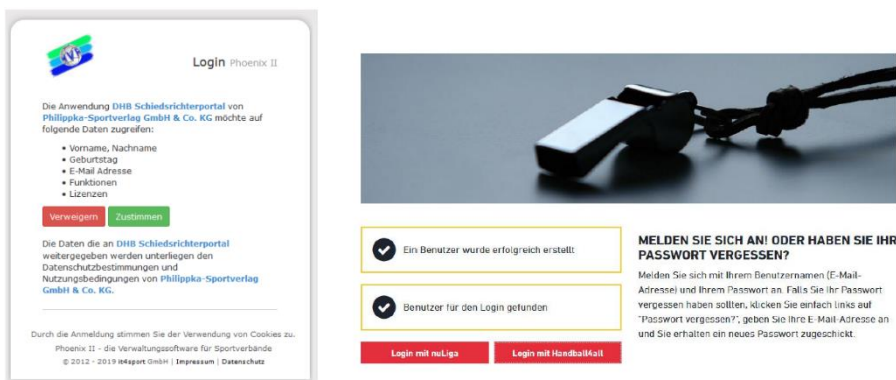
Login Phoenix II

Die Anwendung DHB Schiedsrichterportal von Philippka-Sportverlag GmbH & Co. KG möchte auf folgende Daten zugreifen:

- Vorname, Nachname
- Geburtstag
- E-Mail Adresse
- Funktionen
- Lizenzen

Verweigern Zustimmen

Die Daten die an DHB Schiedsrichterportal weitergegeben werden unterliegen den Datenschutzbestimmungen und Nutzungsbedingungen von Philippka-Sportverlag GmbH & Co. KG.

Durch die Anmeldung stimmen Sie der Verwendung von Cookies zu.
Phoenix II - die Verwaltungssoftware für Sportverbände
© 2012 - 2019 it4sport GmbH | Impressum | Datenschutz

Ein Benutzer wurde erfolgreich erstellt

Benutzer für den Login gefunden

Login mit nuLiga Login mit Handball4all

MELDEN SIE SICH AN! ODER HABEN SIE IHR PASSWORT VERGESSEN?

Melden Sie sich mit Ihrem Benutzernamen (E-Mail-Adresse) und Ihrem Passwort an. Falls Sie Ihr Passwort vergessen haben sollten, klicken Sie einfach links auf "Passwort vergessen?", geben Sie Ihre E-Mail-Adresse an und Sie erhalten ein neues Passwort zugeschickt.